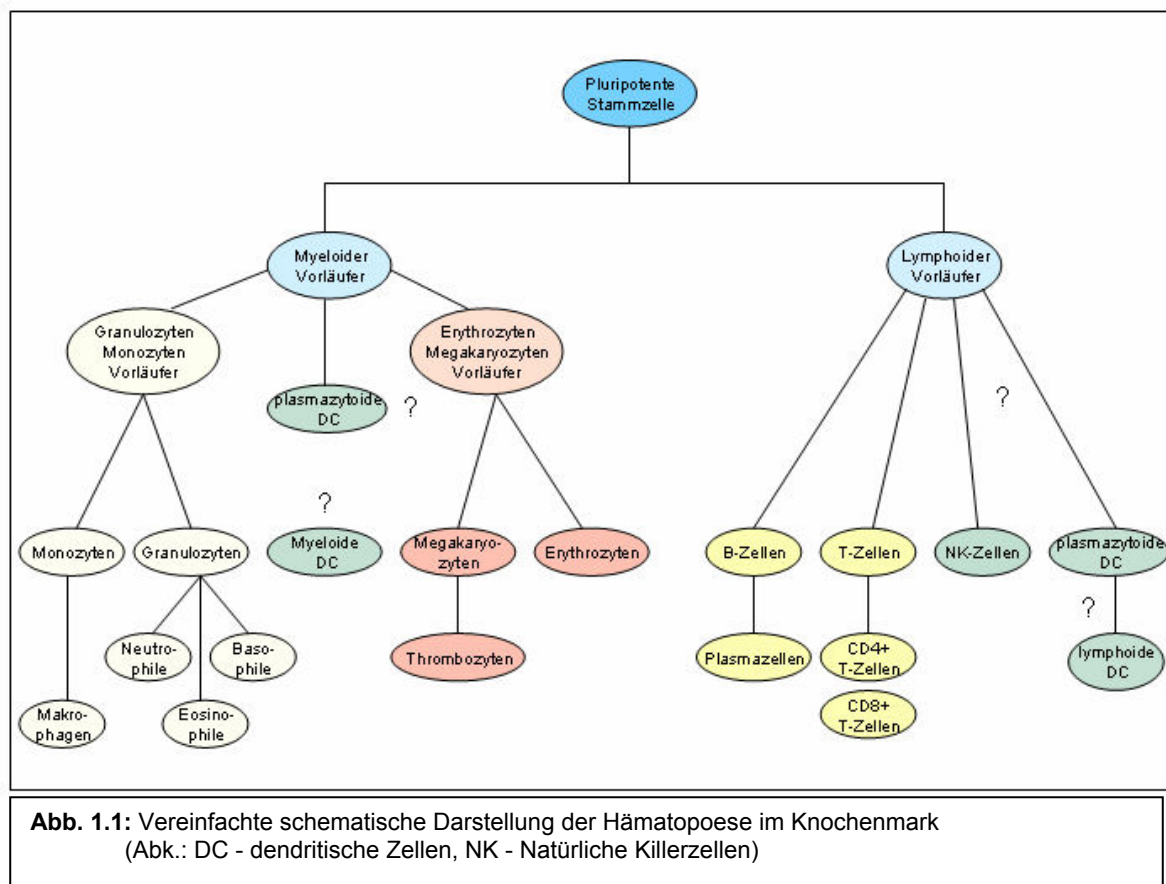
Pluripotente Stammzelle

Myeloider Vorläufer

Lymphoider Vorläufer

Granulozyten Monozyten Vorläufer

plasmazytoide DC

?

Erythrozyten Megakaryozyten Vorläufer

?

?

Monozyten

Granulozyten

Myeloide DC

Megakaryozyten

Erythrozyten

B-Zellen

T-Zellen

NK-Zellen

plasmazytoide DC

?

Neutrophile

Basophile

Thrombozyten

Plasmazellen

CD4+ T-Zellen

lymphoide DC

Makrophagen

Eosinophile

CD8+ T-Zellen

**Abb. 1.1:** Vereinfachte schematische Darstellung der Hämatopoese im Knochenmark (Abk.: DC - dendritische Zellen, NK - Natürliche Killerzellen)